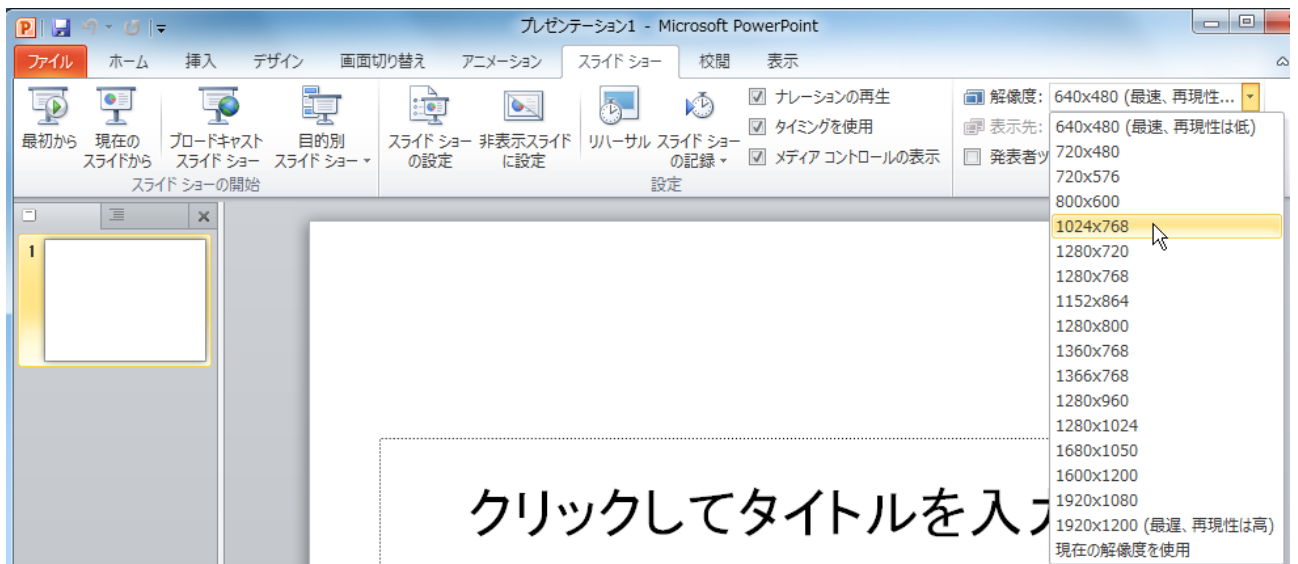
プレゼンテーション1 - Microsoft PowerPoint

ファイル ホーム 挿入 デザイン 画面切り替え アニメーション スライド ショー 校閲 表示

最初から
現在のスライドから
ブロードキャスト スライド ショー
目的別 スライド ショー
スライド ショーの開始

スライド ショーの設定
非表示スライドに設定
リハーサル
スライド ショーの記録
ナレーションの再生
タイミングを使用
メディア コントロールの表示
設定

解像度: 640x480 (最速、再現性...
表示先:
発表者ツ

640x480 (最速、再現性は低)
720x480
720x576
800x600
1024x768
1280x720
1280x768
1152x864
1280x800
1360x768
1366x768
1280x960
1280x1024
1680x1050
1600x1200
1920x1080
1920x1200 (最遅、再現性は高)
現在の解像度を使用

1

クリックしてタイトルを入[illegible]